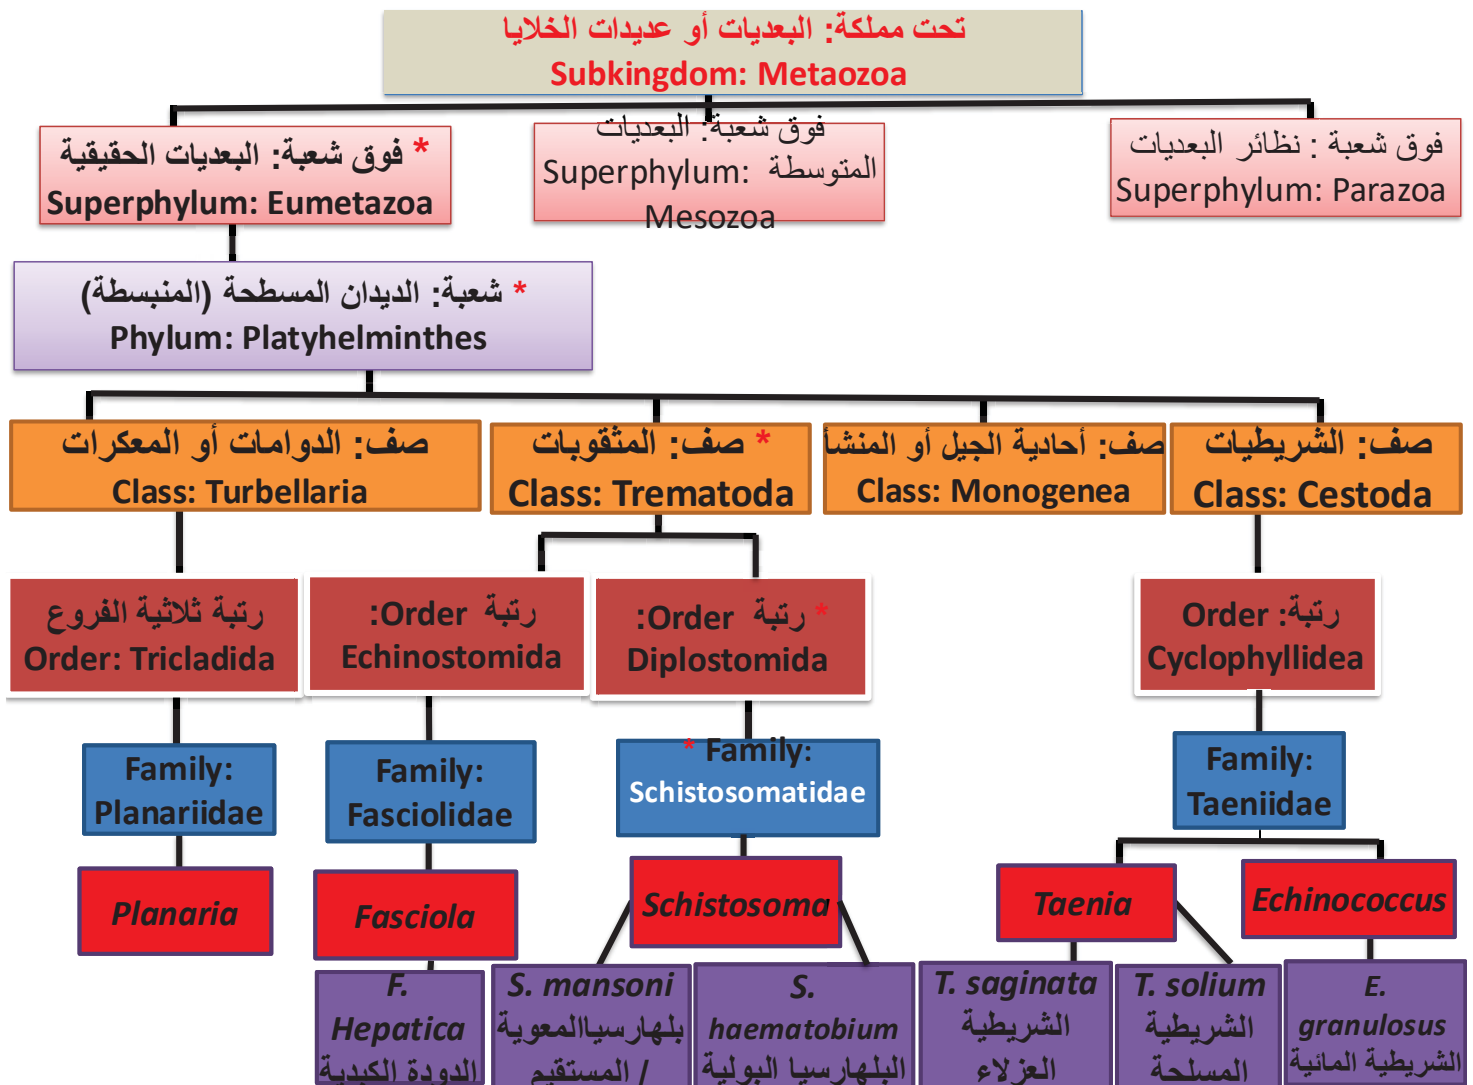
تحت مملكة: البعديات أو عديدات الخلايا
Subkingdom: Metaozoa

* فوق شعبة: البعديات الحقيقية
Superphylum: Eumetazoa

فوق شعبة: البعديات المتوسطة
Superphylum: Mesozoa

فوق شعبة : نظائر البعديات
Superphylum: Parazoa

* شعبة: الديدان المسطحة (المنبسطة)
Phylum: Platyhelminthes

صف: الدوامات أو المعكرات
Class: Turbellaria

* صف: المثقوبات
Class: Trematoda

صف: أحادية الجيل أو المنشأ
Class: Monogenea

صف: الشريطيات
Class: Cestoda

رتبة ثلاثية الفروع
Order: Tricladida

رتبة :Order
Echinostomida

* رتبة :Order
Diplostomida

رتبة: Order
Cyclophyllidea

Family:
Planariidae

Family:
Fasciolidae

* Family:
Schistosomatidae

Family:
Taeniidae

*Planaria*

*Fasciola*

*Schistosoma*

*Taenia*

*Echinococcus*

*F. Hepatica*
الدودة الكبدية

*S. mansoni*
بلهارسياالمعوية / المستقيم

*S. haematobium*
البلهارسيا البولية

*T. saginata*
الشريطية العزلاء

*T. solium*
الشريطية المسلحة

*E. granulosus*
الشريطية المائية